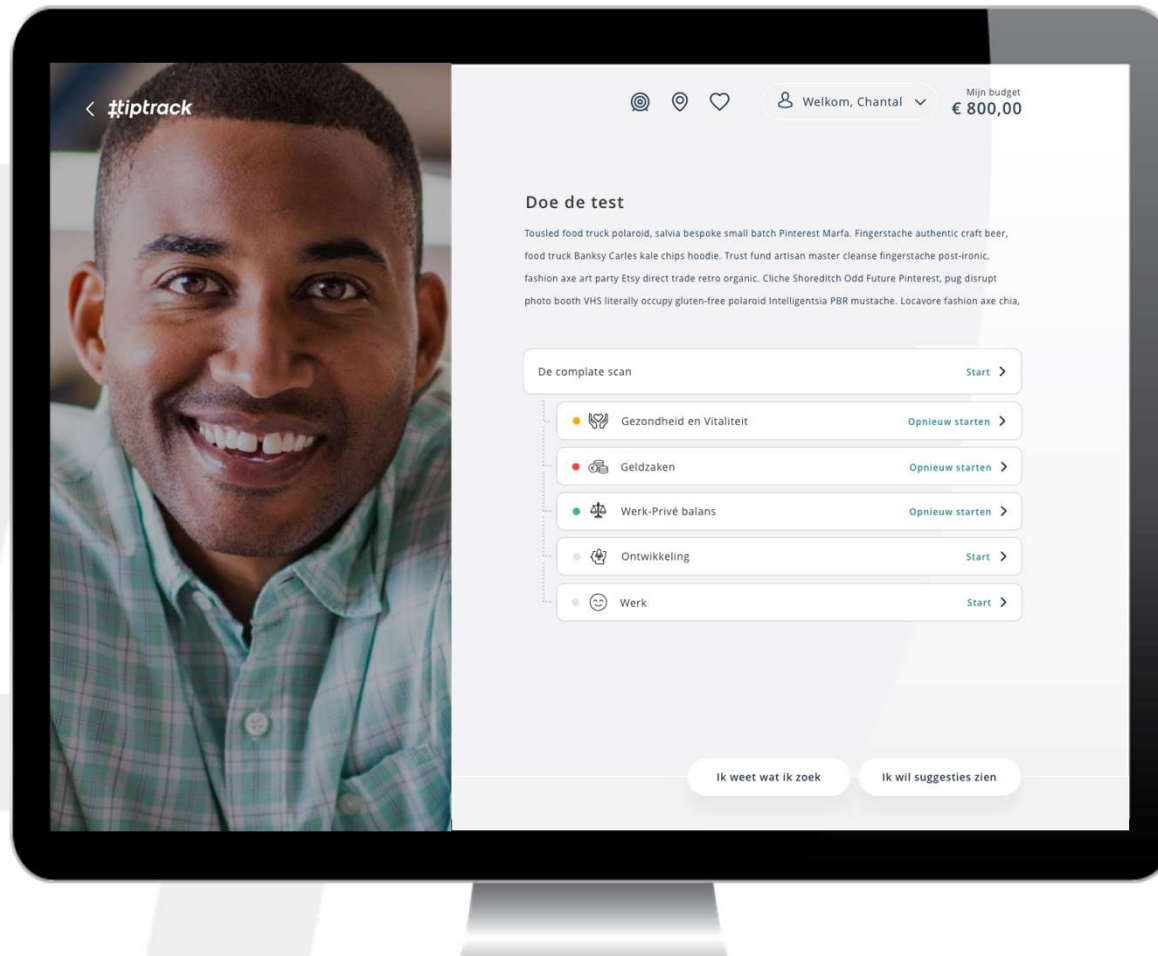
< tiptrack

Welkom, Chantal

Mijn budget
€ 800,00

Doe de test

Tousled food truck polaroid, salvia bespoke small batch Pinterest Marfa. Fingerstache authentic craft beer, food truck Banksy Carles kale chips hoodie. Trust fund artisan master cleanse fingerstache post-ironic, fashion axe art party Etsy direct trade retro organic. Cliche Shoreditch Odd Future Pinterest, pug disrupt photo booth VHS literally occupy gluten-free polaroid Intelligentsia PBR mustache. Locavore fashion axe chia,

De complate scan Start >

Gezondheid en Vitaliteit Opnieuw starten >

Geldzaken Opnieuw starten >

Werk-Privé balans Opnieuw starten >

Ontwikkeling Start >

Werk Start >

Ik weet wat ik zoek

Ik wil suggesties zien